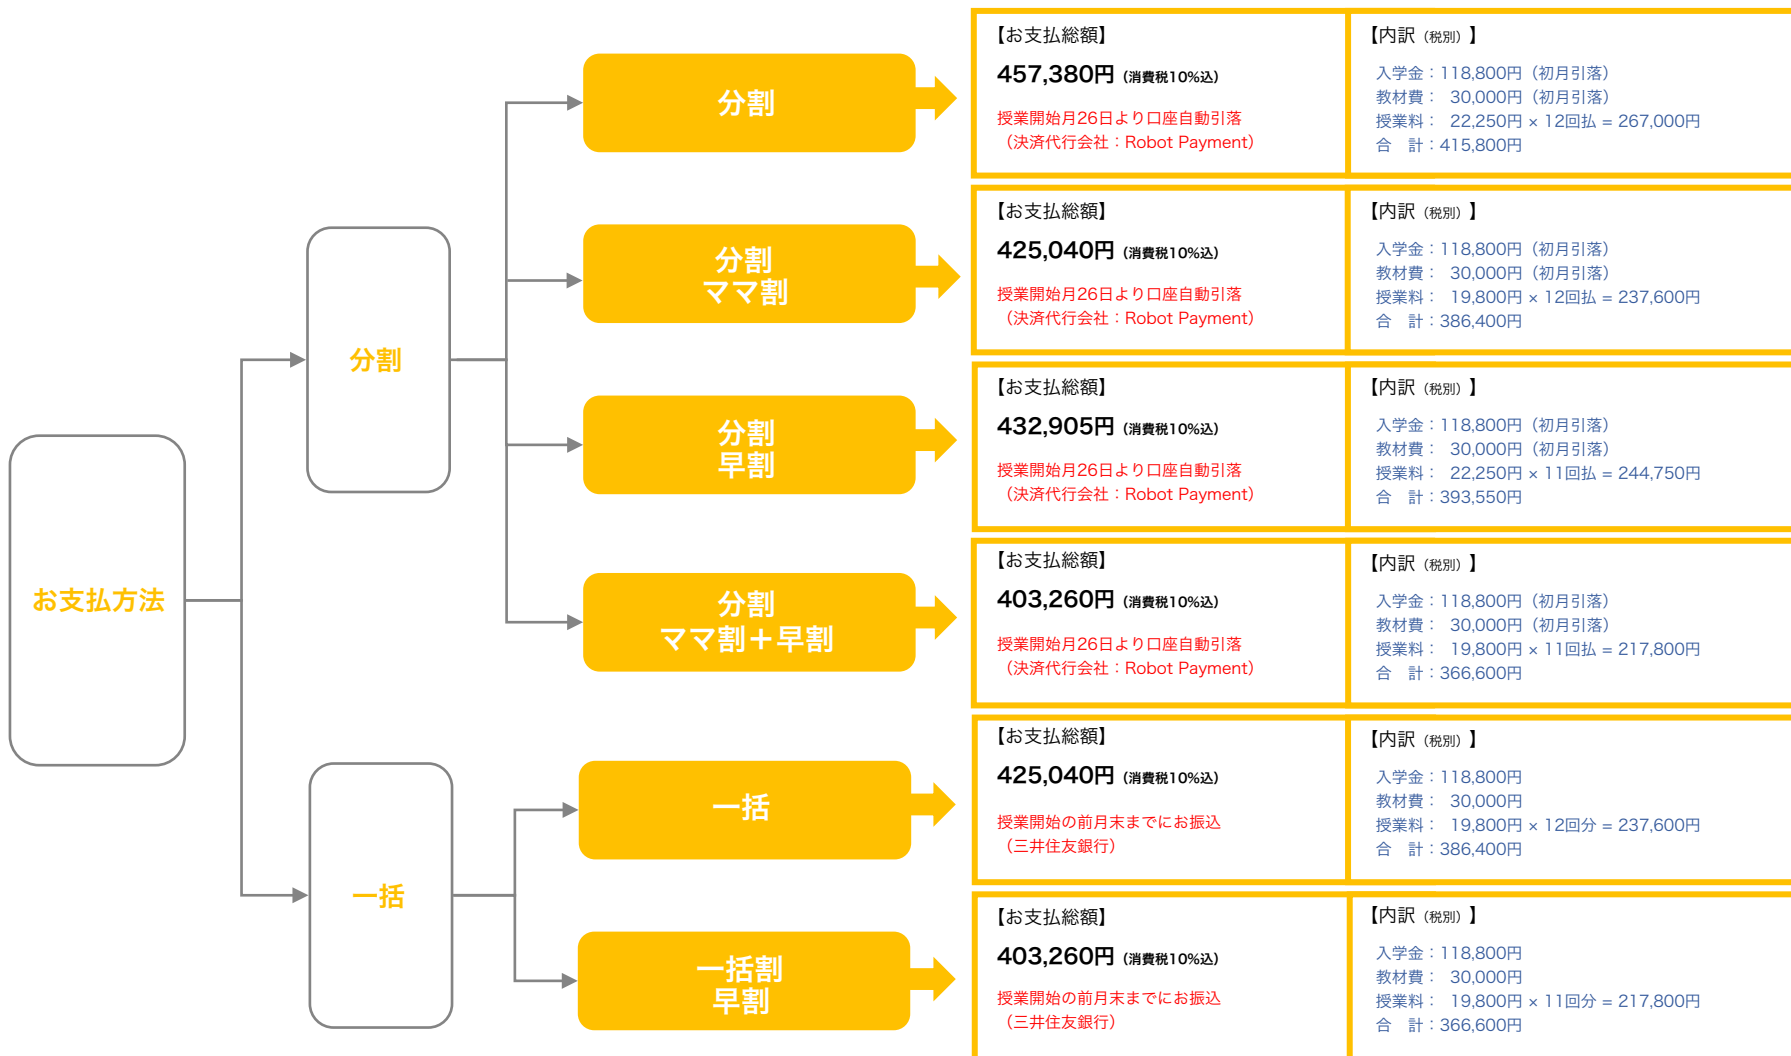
お支払方法

分割

分割

【お支払総額】
457,380円 (消費税10%込)
授業開始月26日より口座自動引落
(決済代行会社：Robot Payment)

【内訳 (税別) 】
入学金：118,800円 (初月引落)
教材費： 30,000円 (初月引落)
授業料： 22,250円 × 12回払 = 267,000円
合 計：415,800円

分割
ママ割

【お支払総額】
425,040円 (消費税10%込)
授業開始月26日より口座自動引落
(決済代行会社：Robot Payment)

【内訳 (税別) 】
入学金：118,800円 (初月引落)
教材費： 30,000円 (初月引落)
授業料： 19,800円 × 12回払 = 237,600円
合 計：386,400円

分割
早割

【お支払総額】
432,905円 (消費税10%込)
授業開始月26日より口座自動引落
(決済代行会社：Robot Payment)

【内訳 (税別) 】
入学金：118,800円 (初月引落)
教材費： 30,000円 (初月引落)
授業料： 22,250円 × 11回払 = 244,750円
合 計：393,550円

分割
ママ割＋早割

【お支払総額】
403,260円 (消費税10%込)
授業開始月26日より口座自動引落
(決済代行会社：Robot Payment)

【内訳 (税別) 】
入学金：118,800円 (初月引落)
教材費： 30,000円 (初月引落)
授業料： 19,800円 × 11回払 = 217,800円
合 計：366,600円

一括

一括

【お支払総額】
425,040円 (消費税10%込)
授業開始の前月末までにお振込
(三井住友銀行)

【内訳 (税別) 】
入学金：118,800円
教材費： 30,000円
授業料： 19,800円 × 12回分 = 237,600円
合 計：386,400円

一括割
早割

【お支払総額】
403,260円 (消費税10%込)
授業開始の前月末までにお振込
(三井住友銀行)

【内訳 (税別) 】
入学金：118,800円
教材費： 30,000円
授業料： 19,800円 × 11回分 = 217,800円
合 計：366,600円